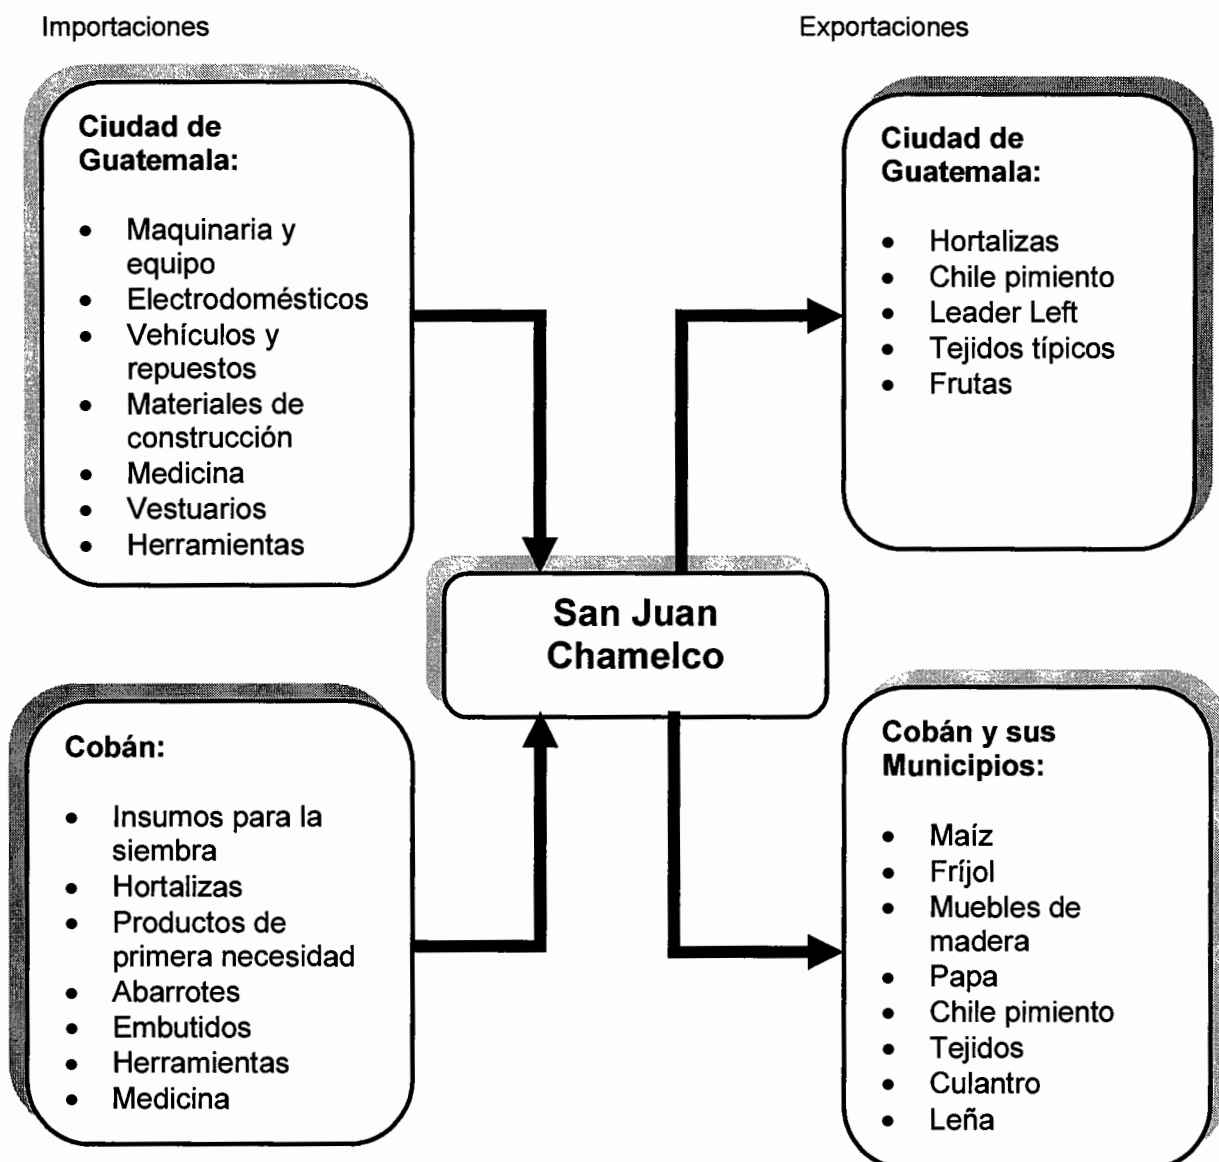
Importaciones

Exportaciones

Ciudad de Guatemala:

- Maquinaria y equipo
- Electrodomésticos
- Vehículos y repuestos
- Materiales de construcción
- Medicina
- Vestuarios
- Herramientas

Ciudad de Guatemala:

- Hortalizas
- Chile pimiento
- Leader Left
- Tejidos típicos
- Frutas

San Juan Chamelco

Cobán:

- Insumos para la siembra
- Hortalizas
- Productos de primera necesidad
- Abarrotes
- Embutidos
- Herramientas
- Medicina

Cobán y sus Municipios:

- Maíz
- Fríjol
- Muebles de madera
- Papa
- Chile pimiento
- Tejidos
- Culantro
- Leña